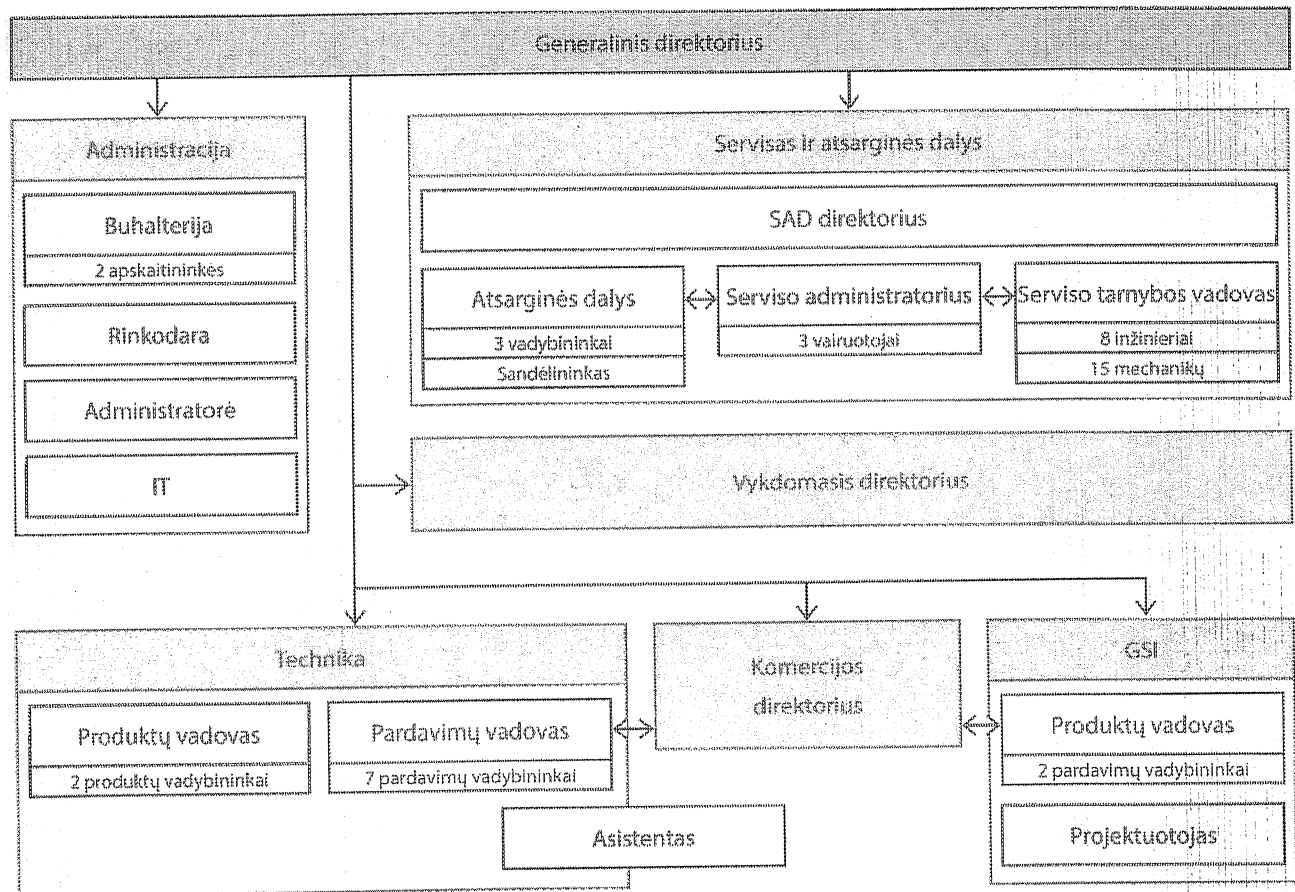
Generalinis direktorius

Administracija

Buhalterija
2 apskaitininkės

Rinkodara

Administratorė

IT

Servisas ir atsarginės dalys

SAD direktorius

Atsarginės dalys
3 vadybininkai
Sandėlininkas

Serviso administratorius
3 vairuotojai

Serviso tarnybos vadovas
8 inžinieriai
15 mechanikų

Vykdomasis direktorius

Technika

Produktų vadovas
2 produktų vadybininkai

Pardavimų vadovas
7 pardavimų vadybininkai

Asistentas

Komercijos direktorius

GSI

Produktų vadovas
2 pardavimų vadybininkai

Projektuotojas